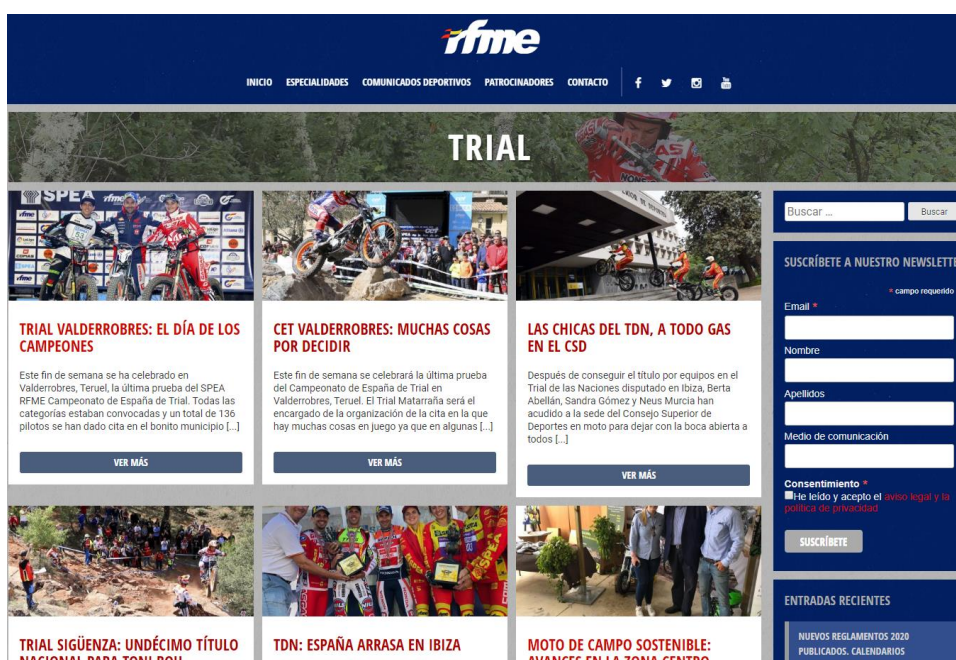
rfme

INICIO ESPECIALIDADES COMUNICADOS DEPORTIVOS PATROCINADORES CONTACTO

TRIAL

TRIAL VALDERROBRES: EL DÍA DE LOS CAMPEONES

Este fin de semana se ha celebrado en Valderrobres, Teruel, la última prueba del SPEA RFME Campeonato de España de Trial. Todas las categorías estaban convocadas y un total de 136 pilotos se han dado cita en el bonito municipio [...]

VER MÁS

CET VALDERROBRES: MUCHAS COSAS POR DECIDIR

Este fin de semana se celebrará la última prueba del Campeonato de España de Trial en Valderrobres, Teruel. El Trial Matarraña será el encargado de la organización de la cita en la que hay muchas cosas en juego ya que en algunas [...]

VER MÁS

LAS CHICAS DEL TDN, A TODO GAS EN EL CSD

Después de conseguir el título por equipos en el Trial de las Naciones disputado en Ibiza, Berta Abellán, Sandra Gómez y Neus Murcia han acudido a la sede del Consejo Superior de Deportes en moto para dejar con la boca abierta a todos [...]

VER MÁS

Buscar ...
Buscar

SUSCRÍBETE A NUESTRO NEWSLETTE

* campo requerido
Email *
Nombre
Apellidos
Medio de comunicación
Consentimiento *
He leído y acepto el aviso legal y la política de privacidad

SUSCRÍBETE

ENTRADAS RECIENTES

NUEVOS REGLAMENTOS 2020 PUBLICADOS. CALENDARIOS

TRIAL SIGÜENZA: UNDÉCIMO TÍTULO NACIONAL PARA TONI BOU

TDN: ESPAÑA ARRASA EN IBIZA

MOTO DE CAMPO SOSTENIBLE: AVANCES EN LA ZONA CENTRO